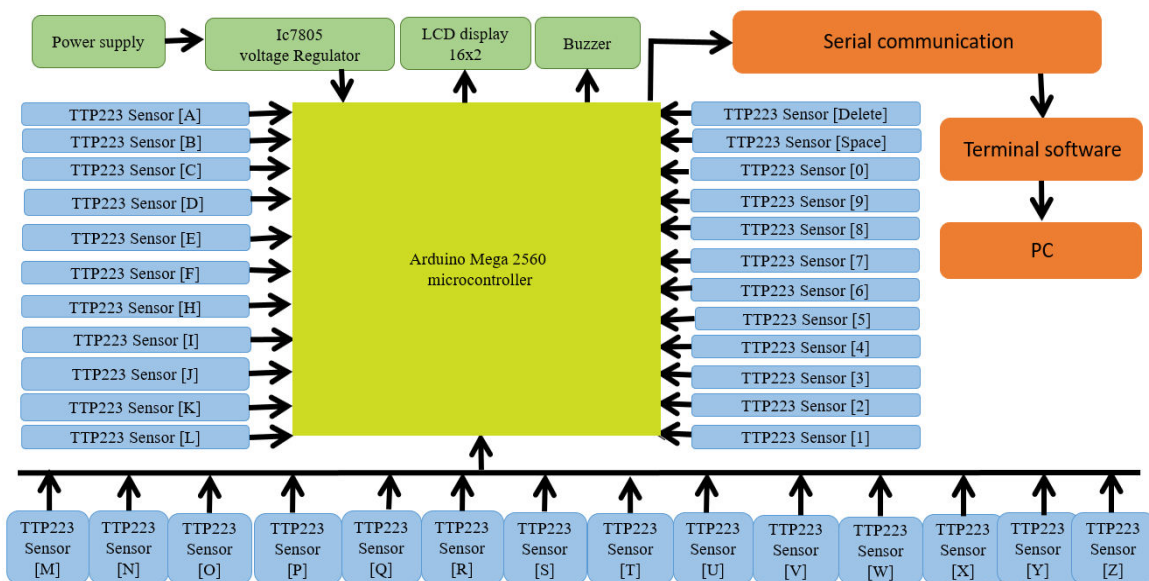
Power supply

Ic7805
voltage Regulator

LCD display
16x2

Buzzer

Serial communication

Terminal software

PC

TTP223 Sensor [A]
TTP223 Sensor [B]
TTP223 Sensor [C]
TTP223 Sensor [D]
TTP223 Sensor [E]
TTP223 Sensor [F]
TTP223 Sensor [H]
TTP223 Sensor [I]
TTP223 Sensor [J]
TTP223 Sensor [K]
TTP223 Sensor [L]

Arduino Mega 2560
microcontroller

TTP223 Sensor [Delete]
TTP223 Sensor [Space]
TTP223 Sensor [0]
TTP223 Sensor [9]
TTP223 Sensor [8]
TTP223 Sensor [7]
TTP223 Sensor [6]
TTP223 Sensor [5]
TTP223 Sensor [4]
TTP223 Sensor [3]
TTP223 Sensor [2]
TTP223 Sensor [1]

TTP223 Sensor [M]
TTP223 Sensor [N]
TTP223 Sensor [O]
TTP223 Sensor [P]
TTP223 Sensor [Q]
TTP223 Sensor [R]
TTP223 Sensor [S]
TTP223 Sensor [T]
TTP223 Sensor [U]
TTP223 Sensor [V]
TTP223 Sensor [W]
TTP223 Sensor [X]
TTP223 Sensor [Y]
TTP223 Sensor [Z]